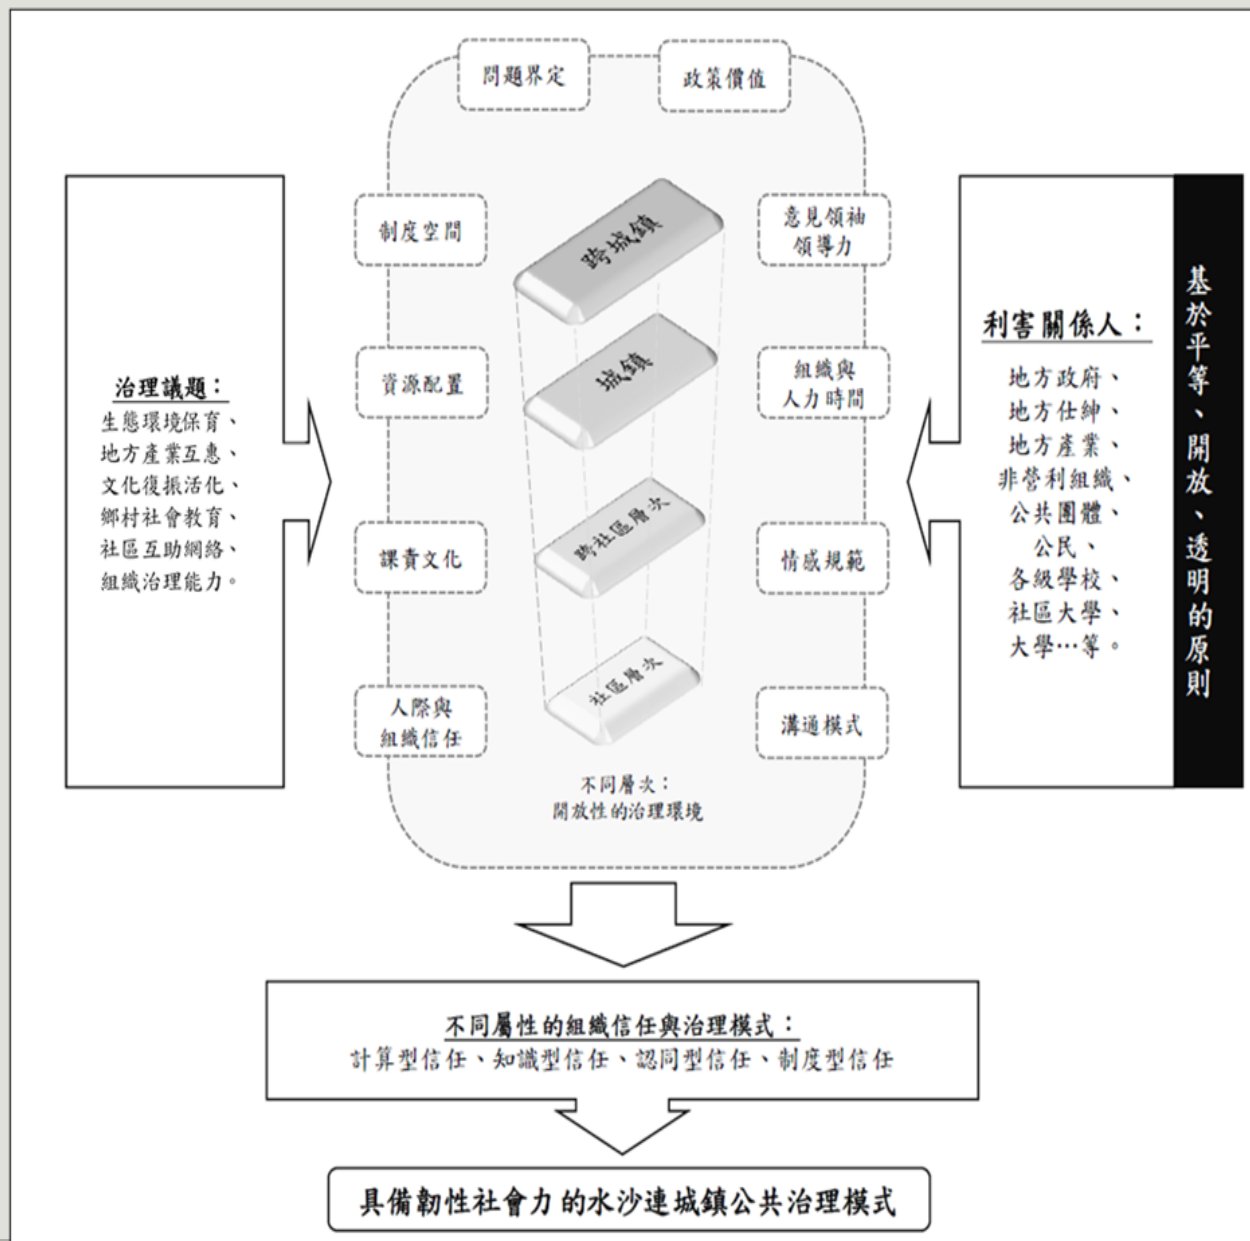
治理議題：
生態環境保育、
地方產業互惠、
文化復振活化、
鄉村社會教育、
社區互助網絡、
組織治理能力。

問題界定

政策價值

制度空間

意見領袖領導力

資源配置

組織與人力時間

課責文化

情感規範

人際與組織信任

溝通模式

跨城鎮

城鎮

跨社區層次

社區層次

不同層次：
開放性的治理環境

利害關係人：
地方政府、
地方仕紳、
地方產業、
非營利組織、
公共團體、
公民、
各級學校、
社區大學、
大學…等。

基於平等、開放、透明的原則

不同屬性的組織信任與治理模式：
計算型信任、知識型信任、認同型信任、制度型信任

具備韌性社會力的水沙連城鎮公共治理模式